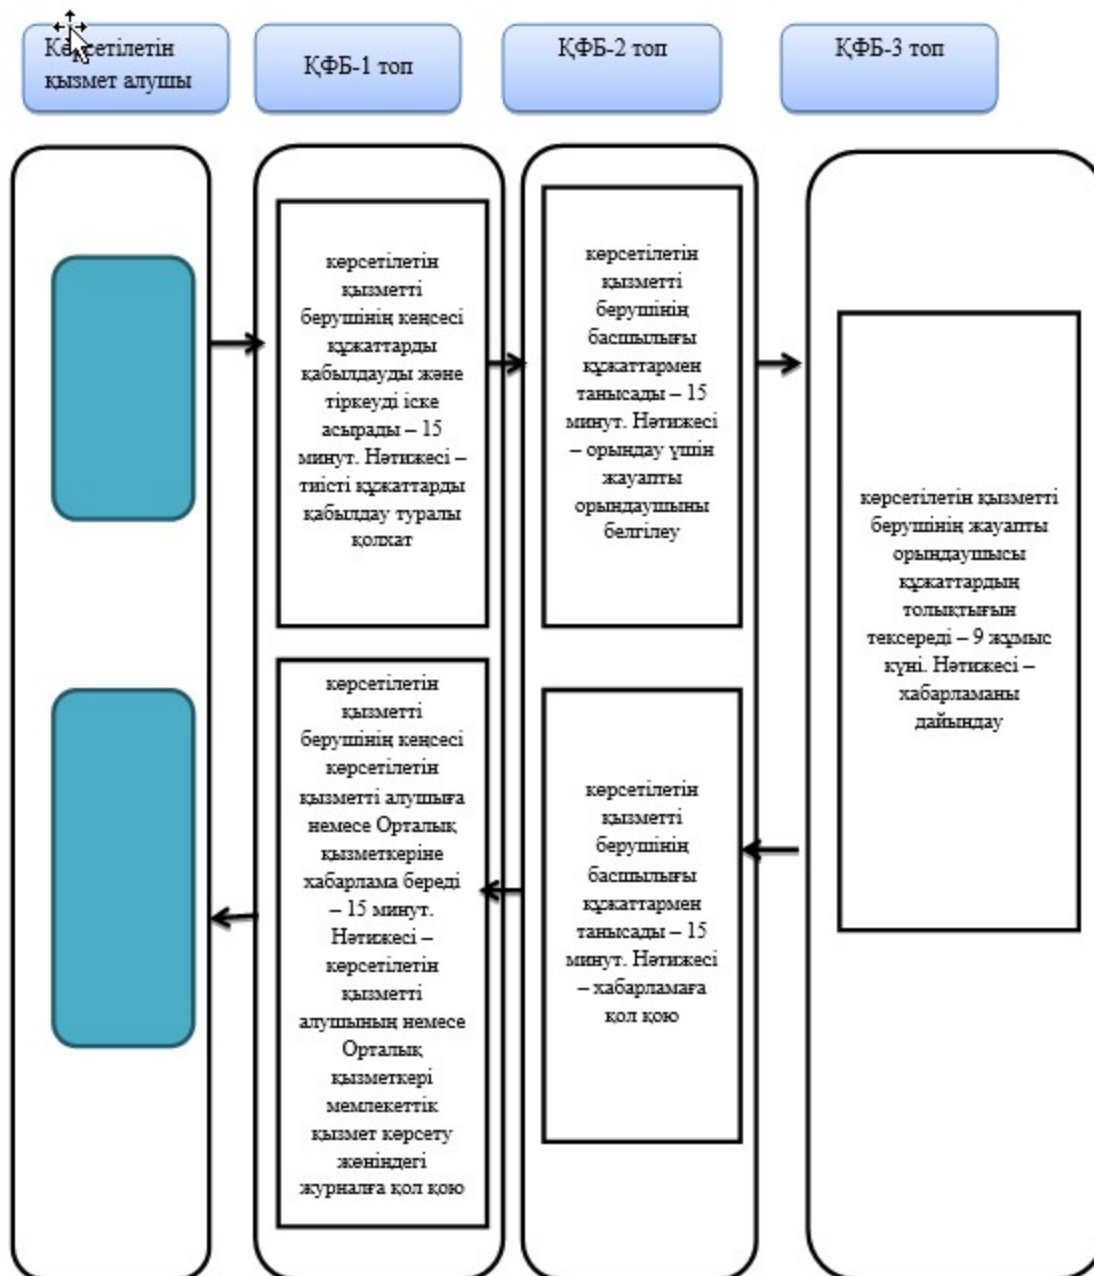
Көрсетілетін қызмет алушы

ҚФБ-1 топ

ҚФБ-2 топ

ҚФБ-3 топ

көрсетілетін қызметті берушінің кеңсесі құжаттарды қабылдауды және тіркеуді іске асырады – 15 минут. Нәтижесі – тиісті құжаттарды қабылдау туралы қолхат

көрсетілетін қызметті берушінің басшылығы құжаттармен танысады – 15 минут. Нәтижесі – орындау үшін жауапты орындаушыны белгілеу

көрсетілетін қызметті берушінің жауапты орындаушысы құжаттардың толықтығын тексереді – 9 жұмыс күні. Нәтижесі – хабарламаны дайындау

көрсетілетін қызметті берушінің кеңсесі көрсетілетін қызметті алушыға немесе Орталық қызметкеріне хабарлама береді – 15 минут. Нәтижесі – көрсетілетін қызметті алушының немесе Орталық қызметкері мемлекеттік қызмет көрсету жөніндегі журналға қол қою

көрсетілетін қызметті берушінің басшылығы құжаттармен танысады – 15 минут. Нәтижесі – хабарламаға қол қою